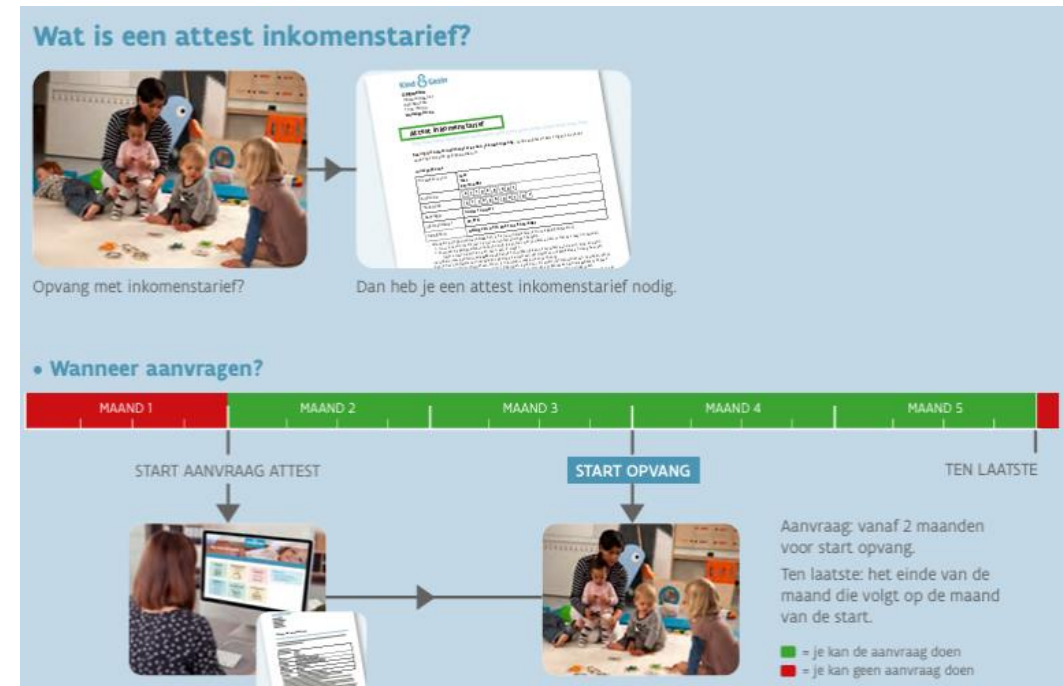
Wat is een attest inkomenstarief?

Opvang met inkomenstarief?

Dan heb je een attest inkomenstarief nodig.

• Wanneer aanvragen?

MAAND 1
MAAND 2
MAAND 3
MAAND 4
MAAND 5

START AANVRAAG ATTEST

START OPVANG

TEN LAATSTE

Aanvraag: vanaf 2 maanden voor start opvang.

Ten laatste: het einde van de maand die volgt op de maand van de start.

= je kan de aanvraag doen
= je kan geen aanvraag doen